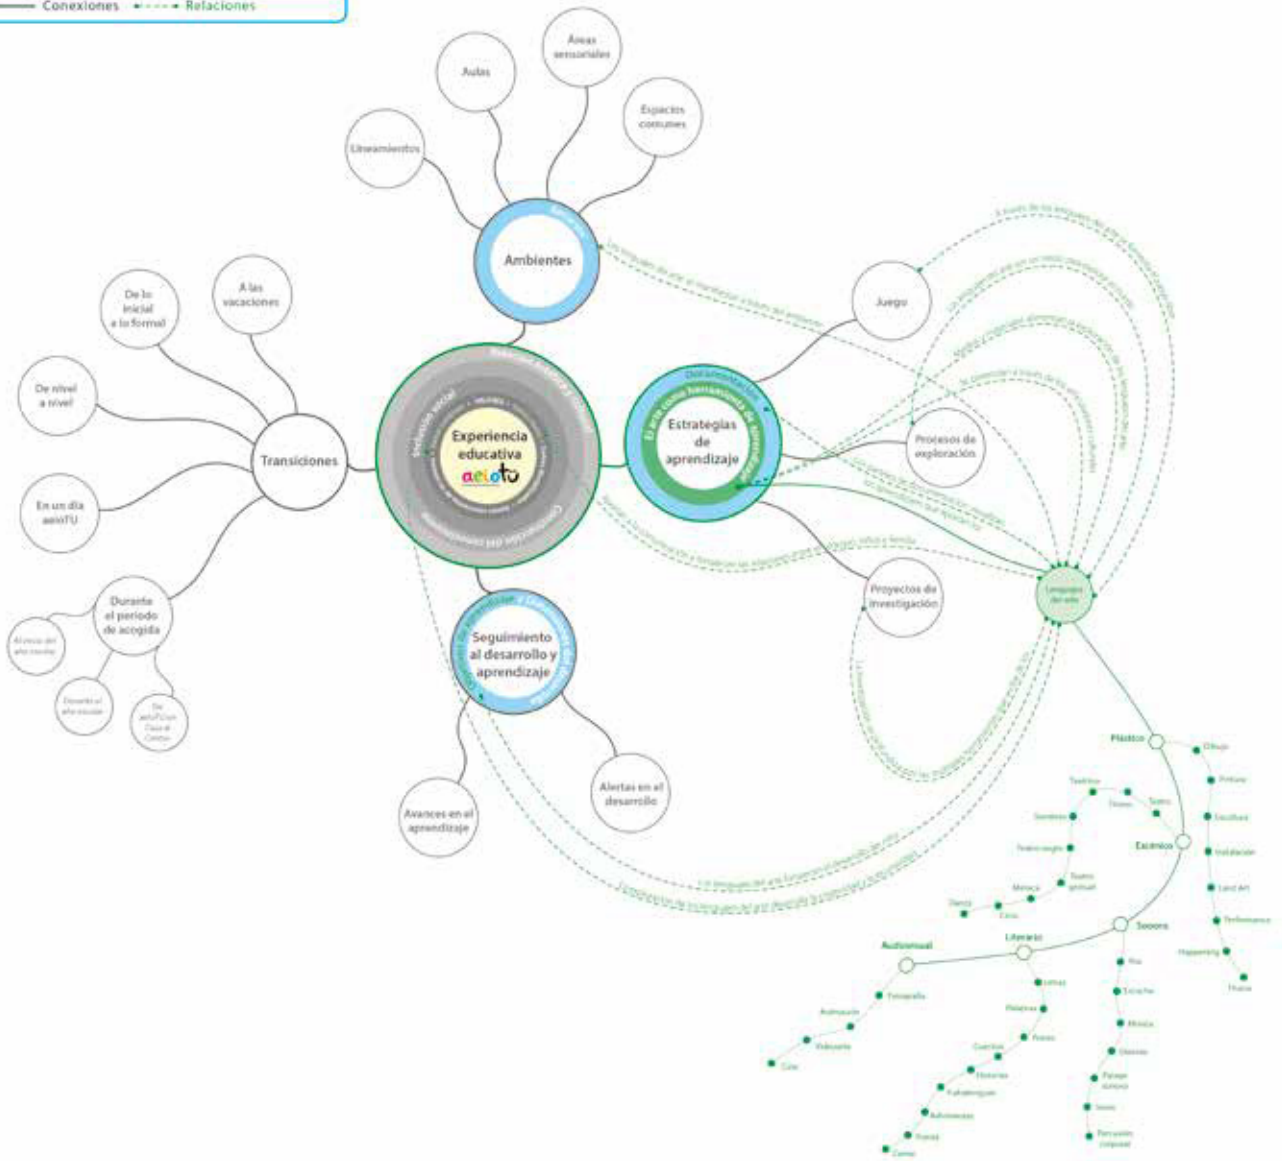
Conexiones Relaciones

Áreas sensoriales

Aulas

Espacios comunes

Lineamientos

Ambientes

Juego

A las vacaciones

De lo inicial a lo formal

De nivel a nivel

Transiciones

En un día aeioTU

Durante el periodo de acogida

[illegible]

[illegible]

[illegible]

Experiencia educativa aeioTU

Estrategias de aprendizaje

El arte como herramienta de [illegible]

Documentación

Procesos de exploración

Proyectos de investigación

Lenguajes del arte

Seguimiento al desarrollo y aprendizaje

Avances en el aprendizaje

Alertas en el desarrollo

Plástico

Dibujo

Pintura

Escultura

Instalación

Land Art

Performance

Happening

Títeres

Escénico

Teatro

Títeres

Sombras

Teatro negro

Teatro gestual

Música

Danza

Circo

Sonoro

Literario

Audiovisual

Fotografía

Animación

Videoarte

Cine

Letras

Palabras

Poemas

Cuentos

Historias

Trabalenguas

Adivinanzas

Frases

Cantos

Voz

Escucha

Música

Silencio

Paisaje sonoro

Ruido

Percusión corporal